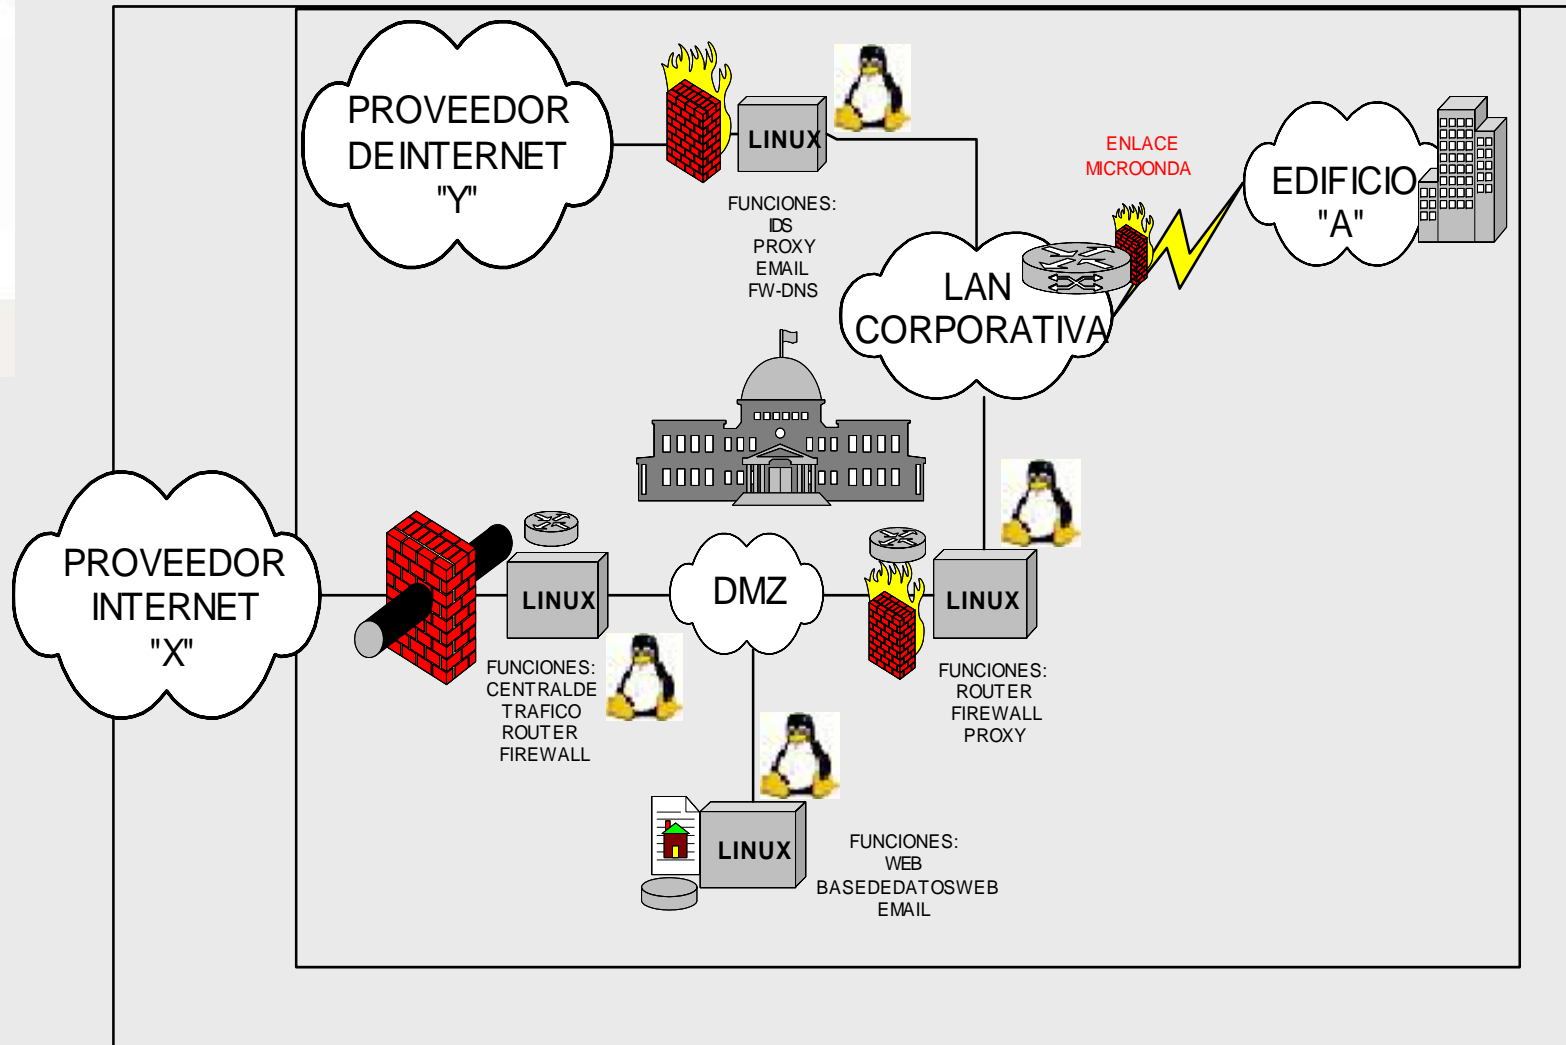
PROVEEDOR DEINTERNET "Y"

LINUX

FUNCIONES:
IDS
PROXY
EMAIL
FW-DNS

ENLACE MICROONDA

EDIFICIO "A"

LAN CORPORATIVA

PROVEEDOR INTERNET "X"

LINUX

FUNCIONES:
CENTRALDE TRAFICO
ROUTER
FIREWALL

DMZ

LINUX

FUNCIONES:
ROUTER
FIREWALL
PROXY

LINUX

FUNCIONES:
WEB
BASEDEDATOSWEB
EMAIL